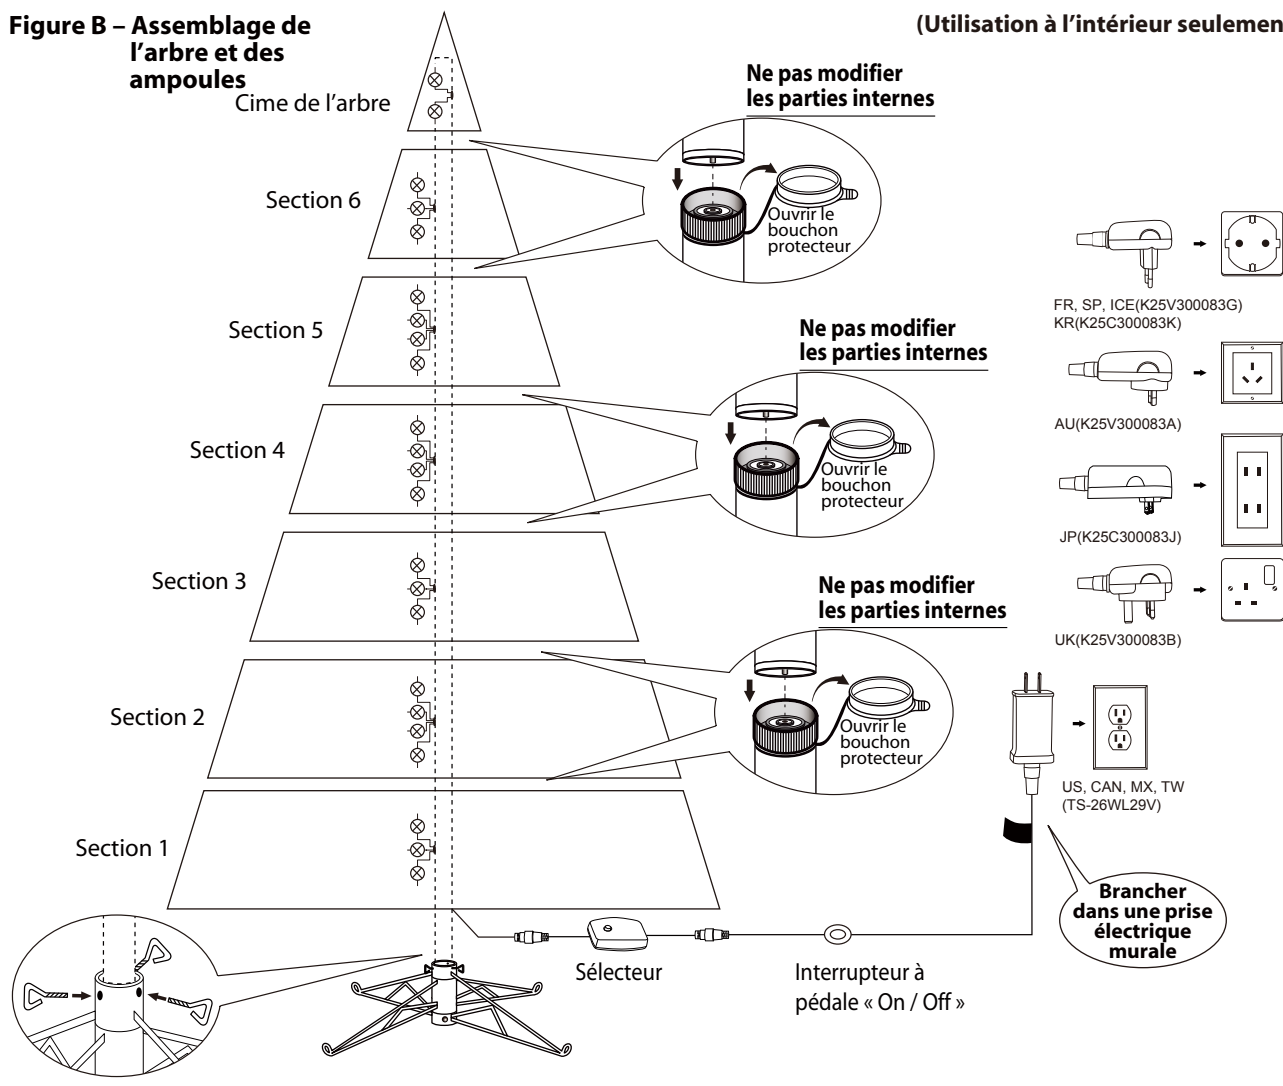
Figure B – Assemblage de l'arbre et des ampoules

(Utilisation à l'intérieur seulemen

Cime de l'arbre

Ne pas modifier les parties internes

Section 6

Ouvrir le bouchon protecteur

FR, SP, ICE(K25V300083G)
KR(K25C300083K)

Section 5

Ne pas modifier les parties internes

AU(K25V300083A)

Section 4

Ouvrir le bouchon protecteur

JP(K25C300083J)

Section 3

Ne pas modifier les parties internes

UK(K25V300083B)

Section 2

Ouvrir le bouchon protecteur

US, CAN, MX, TW
(TS-26WL29V)

Section 1

Brancher dans une prise électrique murale

Sélecteur

Interrupteur à pédale « On / Off »